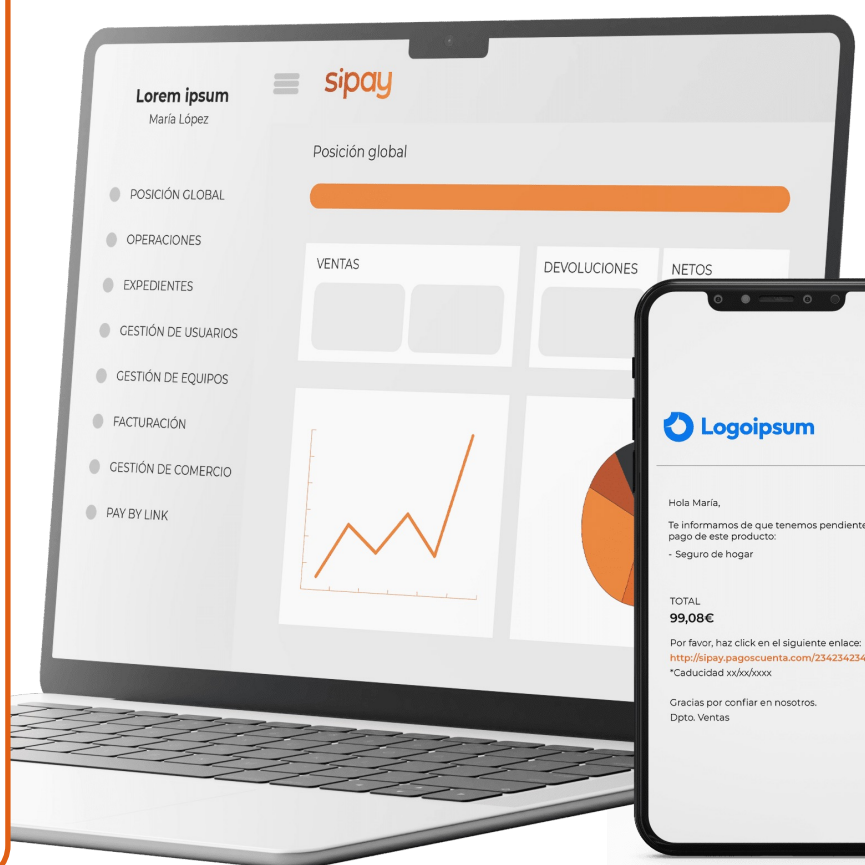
Lorem ipsum
María López

sipay

Posición global

POSICIÓN GLOBAL
OPERACIONES
EXPEDIENTES
GESTIÓN DE USUARIOS
GESTIÓN DE EQUIPOS
FACTURACIÓN
GESTIÓN DE COMERCIO
PAY BY LINK

VENTAS
DEVOLUCIONES
NETOS

Logoipsum

Hola María,

Te informamos de que tenemos pendiente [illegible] pago de este producto:

- Seguro de hogar

TOTAL
99,08€

Por favor, haz click en el siguiente enlace:
http://sipay.pagoscuenta.com/2342342341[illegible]
*Caducidad xx/xx/xxxx

Gracias por confiar en nosotros.
Dpto. Ventas